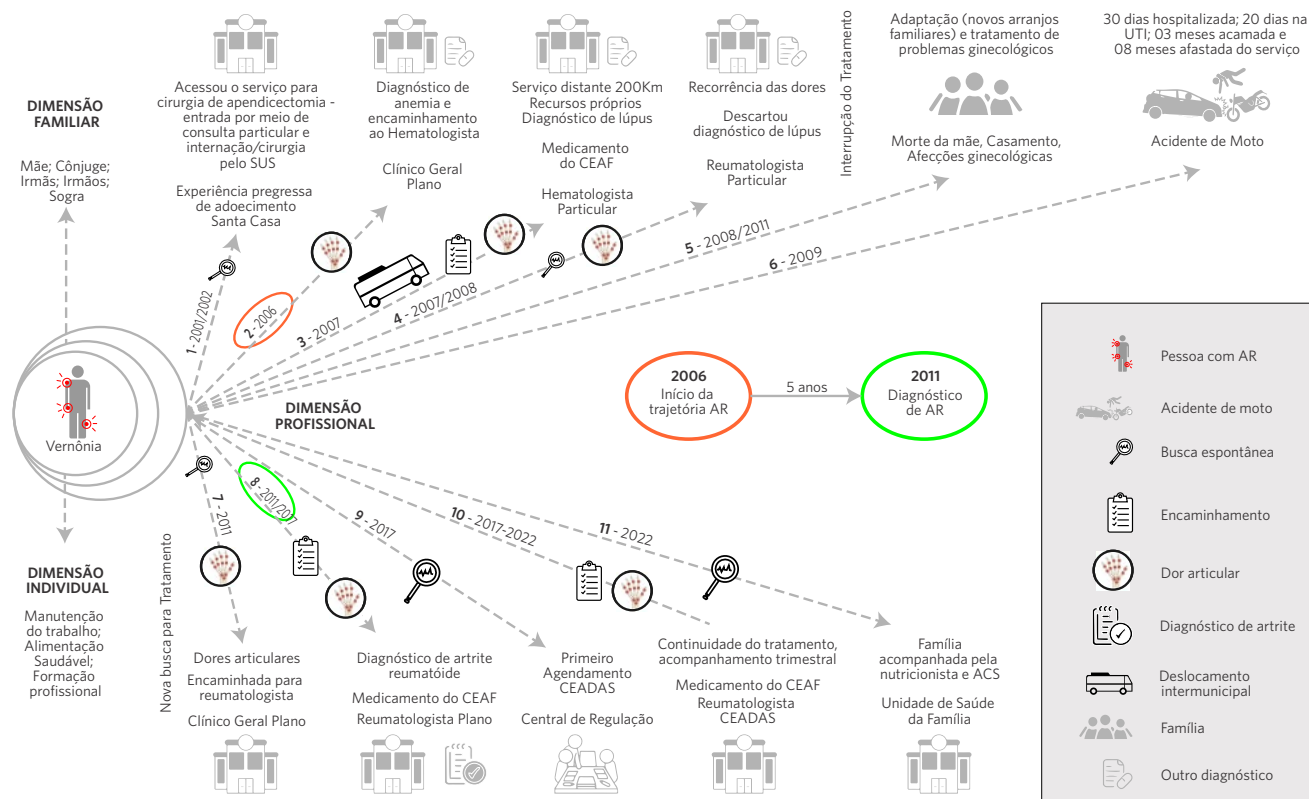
DIMENSÃO FAMILIAR

Mãe; Cônjuge; Irmãs; Irmãos; Sogra

Acessou o serviço para cirurgia de apendicectomia - entrada por meio de consulta particular e internação/cirurgia pelo SUS

Experiência pregressa de adoecimento Santa Casa

Diagnóstico de anemia e encaminhamento ao Hematologista

Clínico Geral Plano

Serviço distante 200Km Recursos próprios Diagnóstico de lúpus

Medicamento do CEAF

Hematologista Particular

Recorrência das dores

Descartou diagnóstico de lúpus

Reumatologista Particular

Interrupção do Tratamento

Adaptação (novos arranjos familiares) e tratamento de problemas ginecológicos

Morte da mãe, Casamento, Afecções ginecológicas

30 dias hospitalizada; 20 dias na UTI; 03 meses acamada e 08 meses afastada do serviço

Acidente de Moto

1 - 2001/2002

2 - 2006

3 - 2007

4 - 2007/2008

5 - 2008/2011

6 - 2009

Vernônia

DIMENSÃO PROFISSIONAL

2006 Início da trajetória AR

5 anos

2011 Diagnóstico de AR

7 - 2011

8 - 2011/2017

9 - 2017

10 - 2017-2022

11 - 2022

DIMENSÃO INDIVIDUAL

Manutenção do trabalho; Alimentação Saudável; Formação profissional

Nova busca para Tratamento

Dores articulares

Encaminhada para reumatologista

Clínico Geral Plano

Diagnóstico de artrite reumatóide

Medicamento do CEAF

Reumatologista Plano

Primeiro Agendamento CEADAS

Central de Regulação

Continuidade do tratamento, acompanhamento trimestral

Medicamento do CEAF

Reumatologista CEADAS

Família acompanhada pela nutricionista e ACS

Unidade de Saúde da Família

Pessoa com AR

Acidente de moto

Busca espontânea

Encaminhamento

Dor articular

Diagnóstico de artrite

Deslocamento intermunicipal

Família

Outro diagnóstico